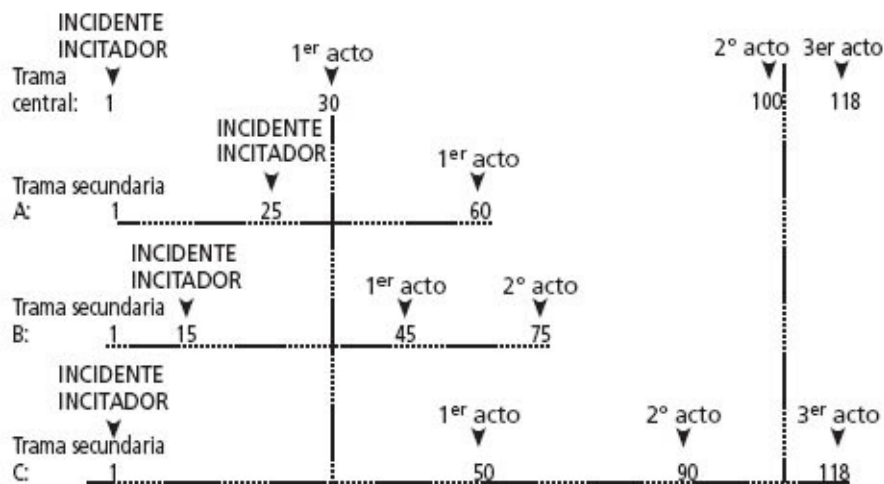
INCIDENTE INCITADOR
Trama central: 1

1$^{er}$ acto
30

2º acto
100

3er acto
118

INCIDENTE INCITADOR
1$^{er}$ acto
Trama secundaria A: 1 25 60

INCIDENTE INCITADOR
1$^{er}$ acto
2º acto
Trama secundaria B: 1 15 45 75

INCIDENTE INCITADOR
1$^{er}$ acto
2º acto
3$^{er}$ acto
Trama secundaria C: 1 50 90 118